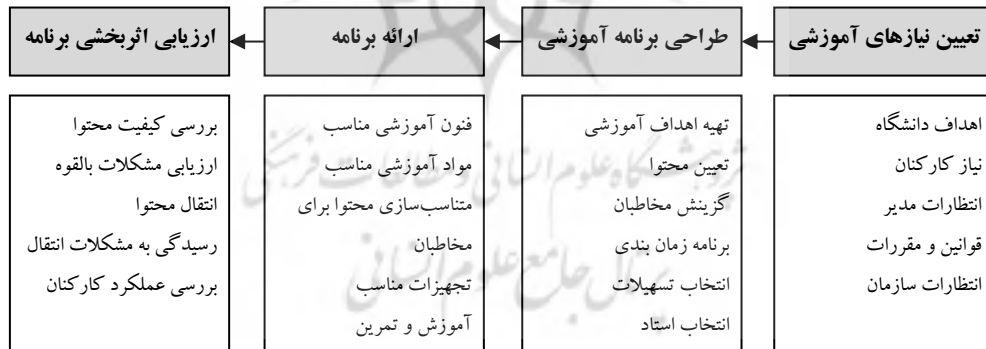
تعیین نیازهای آموزشی

طراحی برنامه آموزشی

ارائه برنامه

ارزیابی اثربخشی برنامه

اهداف دانشگاه
نیاز کارکنان
انتظارات مدیر
قوانین و مقررات
انتظارات سازمان

تهیه اهداف آموزشی
تعیین محتوا
گزینش مخاطبان
برنامه زمان بندی
انتخاب تسهیلات
انتخاب استاد

فنون آموزشی مناسب
مواد آموزشی مناسب
متناسب‌سازی محتوا برای مخاطبان
تجهیزات مناسب
آموزش و تمرین

بررسی کیفیت محتوا
ارزیابی مشکلات بالقوه
انتقال محتوا
رسیدگی به مشکلات انتقال
بررسی عملکرد کارکنان

پژوهشگاه علوم انسانی و مطالعات فرهنگی
پرتال جامع علوم انسانی